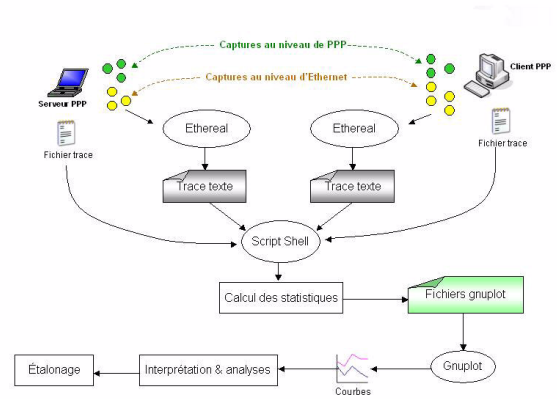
Captures au niveau de PPP

Captures au niveau d'Ethernet

Serveur PPP

Client PPP

Fichier trace

Fichier trace

Ethereal

Ethereal

Trace texte

Trace texte

Script Shell

Calcul des statistiques

Fichiers gnuplot

Gnuplot

Courbes

Interprétation & analyses

Étalonage